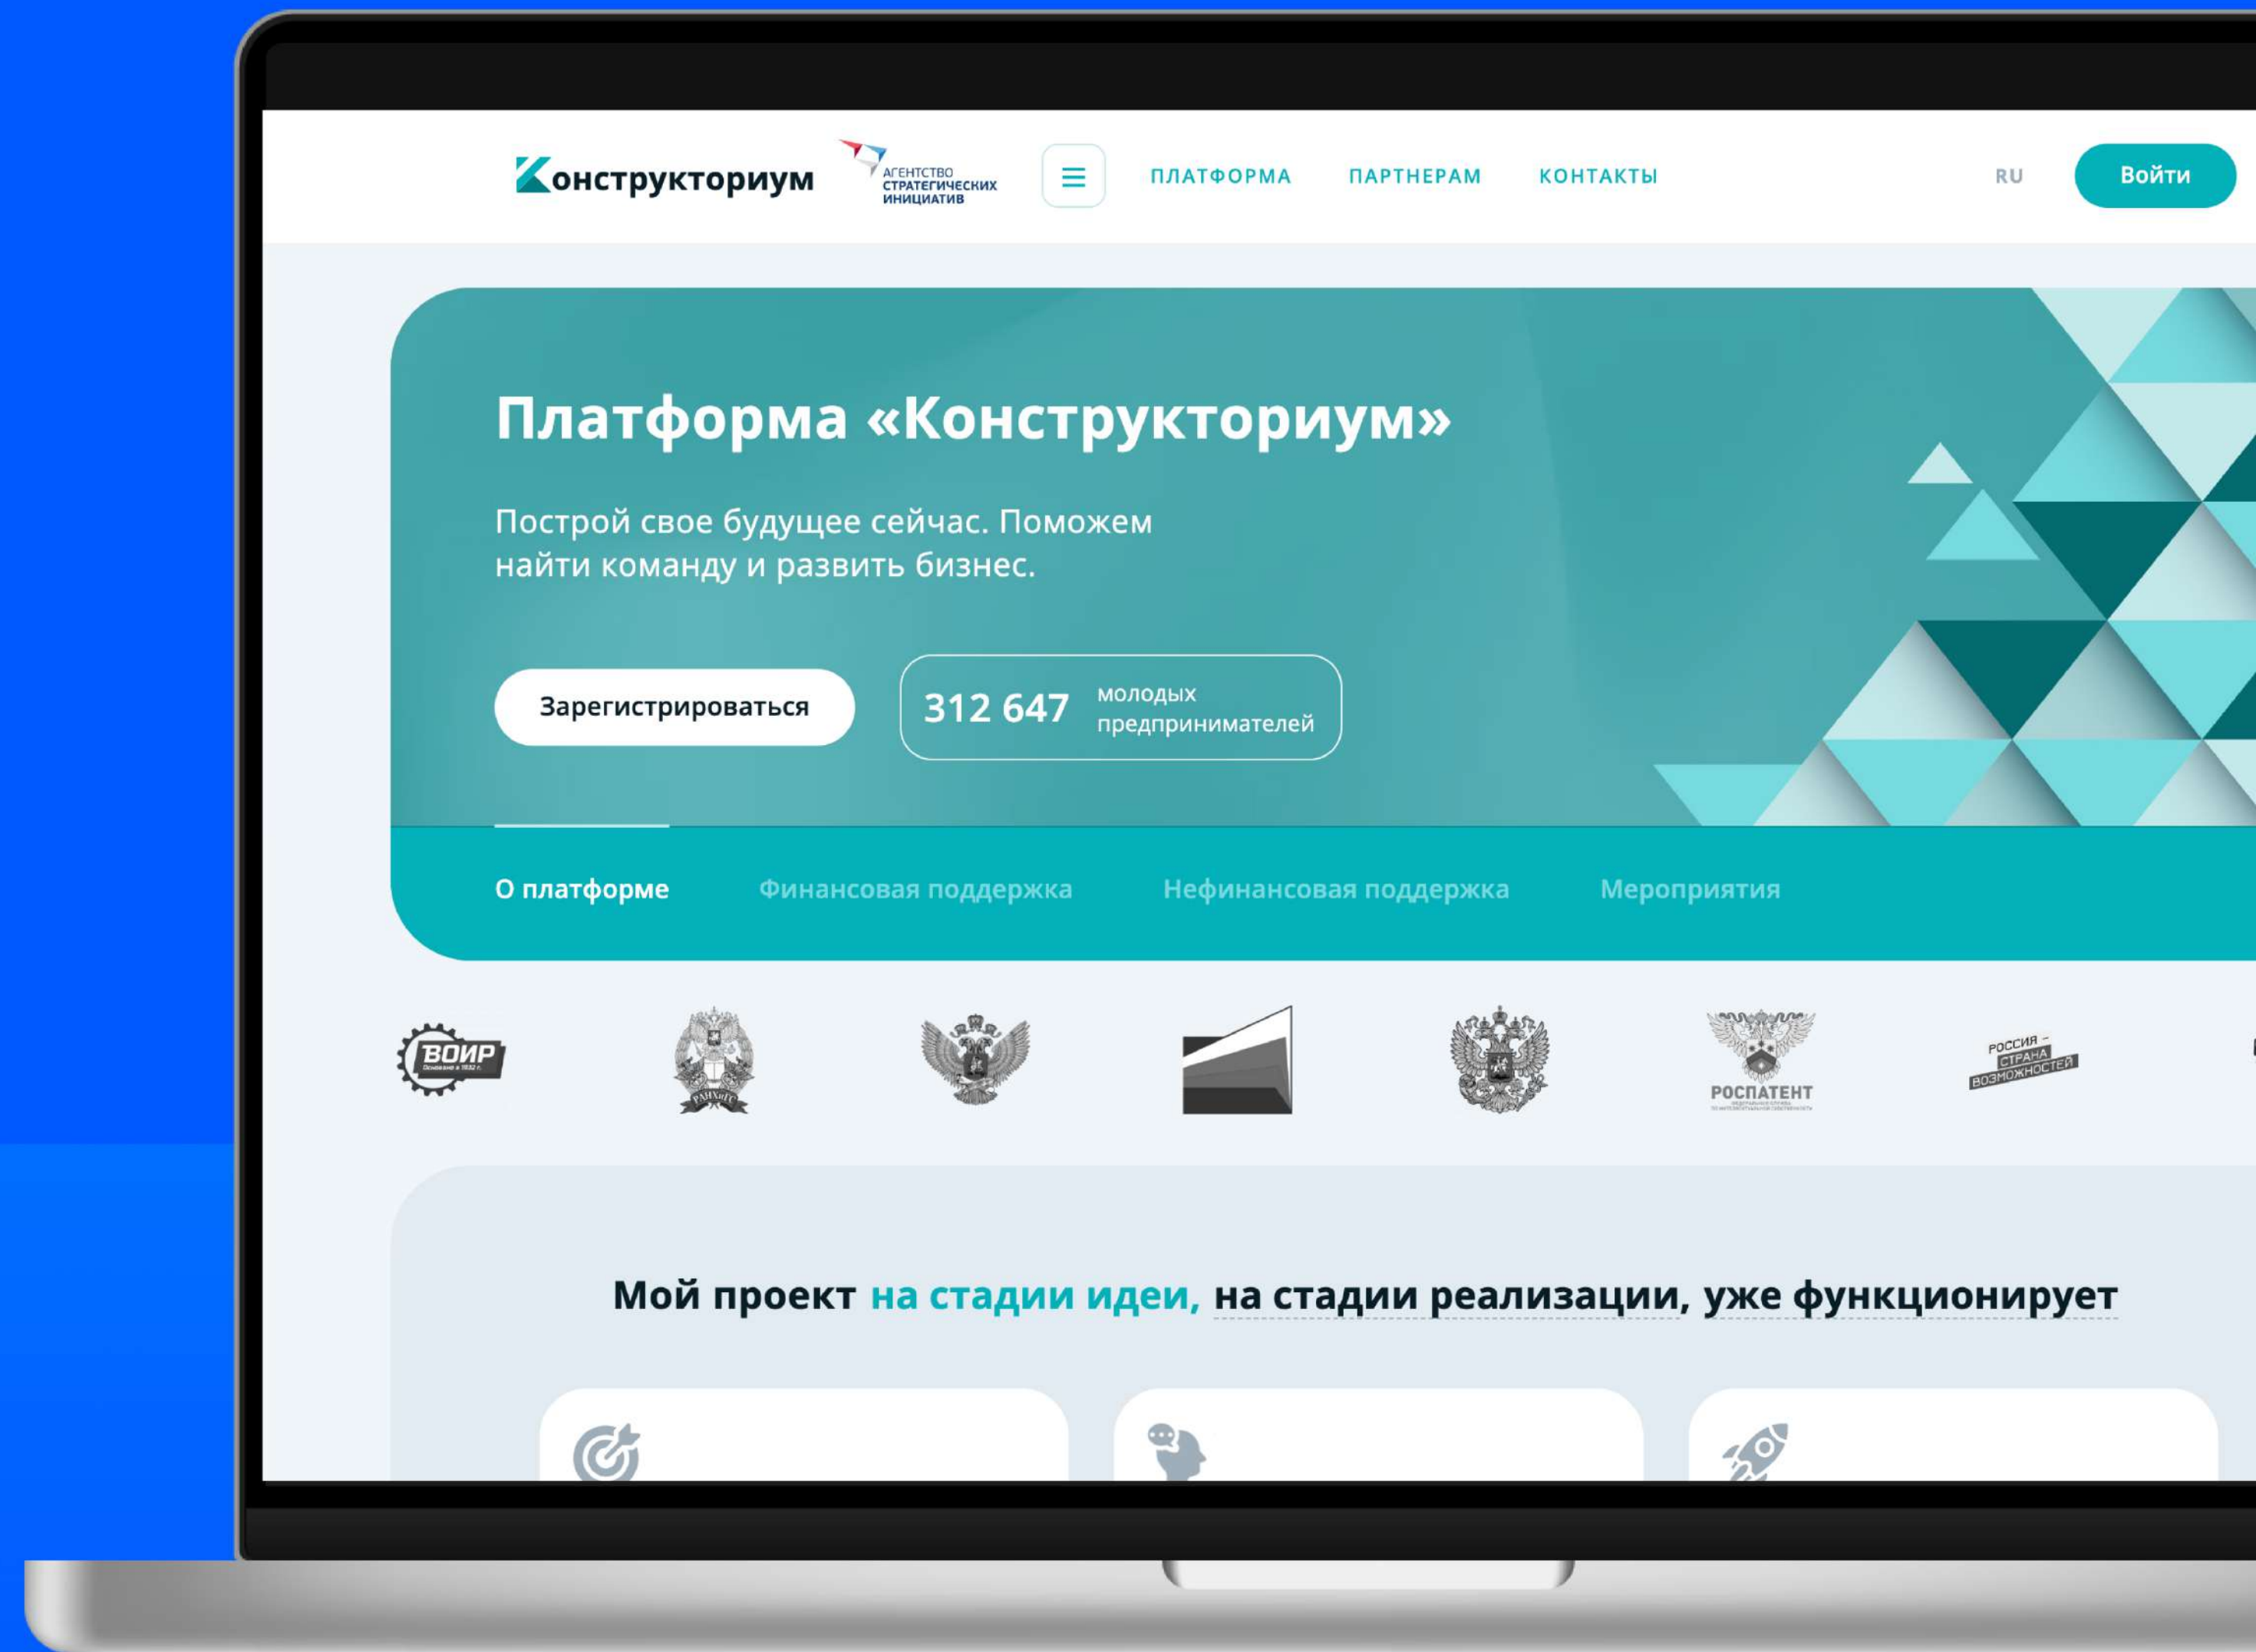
Конструкториум АГЕНТСТВО СТРАТЕГИЧЕСКИХ ИНИЦИАТИВ

ПЛАТФОРМА ПАРТНЕРАМ КОНТАКТЫ RU Войти

Платформа «Конструкториум»

Построй свое будущее сейчас. Поможем найти команду и развить бизнес.

Зарегистрироваться

312 647 молодых предпринимателей

О платформе Финансовая поддержка Нефинансовая поддержка Мероприятия

ВОИР Основано в 1932 г.

РАНХиГС

РОСПАТЕНТ

РОССИЯ – СТРАНА ВОЗМОЖНОСТЕЙ

Мой проект на стадии идеи, на стадии реализации, уже функционирует